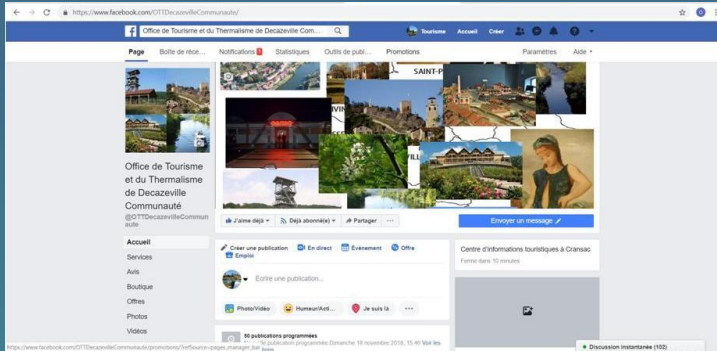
https://www.facebook.com/OTTDecazevilleCommunaute/

Office de Tourisme et du Thermalisme de Decazeville Commu...

Tourisme Accueil Créer

Page Boîte de réce... Notifications 1 Statistiques Outils de publi... Promotions Paramètres Aide

SAINT-P

Office de Tourisme et du Thermalisme de Decazeville Communauté

@OTTDecazevilleCommunaute

Accueil
Services
Avis
Boutique
Offres
Photos
Vidéos

J'aime déjà Déjà abonné(e) Partager ...

Envoyer un message

Créer une publication En direct Événement Offre Emploi

Écrire une publication...

Photo/Vidéo Humeur/Acti... Je suis là ...

50 publications programmées

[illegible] publication programmée Dimanche 18 novembre 2018, 15:40 Voir les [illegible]

Centre d'informations touristiques à Cransac

Fermé dans 10 minutes

Discussion instantanée (102)

https://www.facebook.com/OTTDecazevilleCommunaute/promotions/?refSource=pages_manager_bar